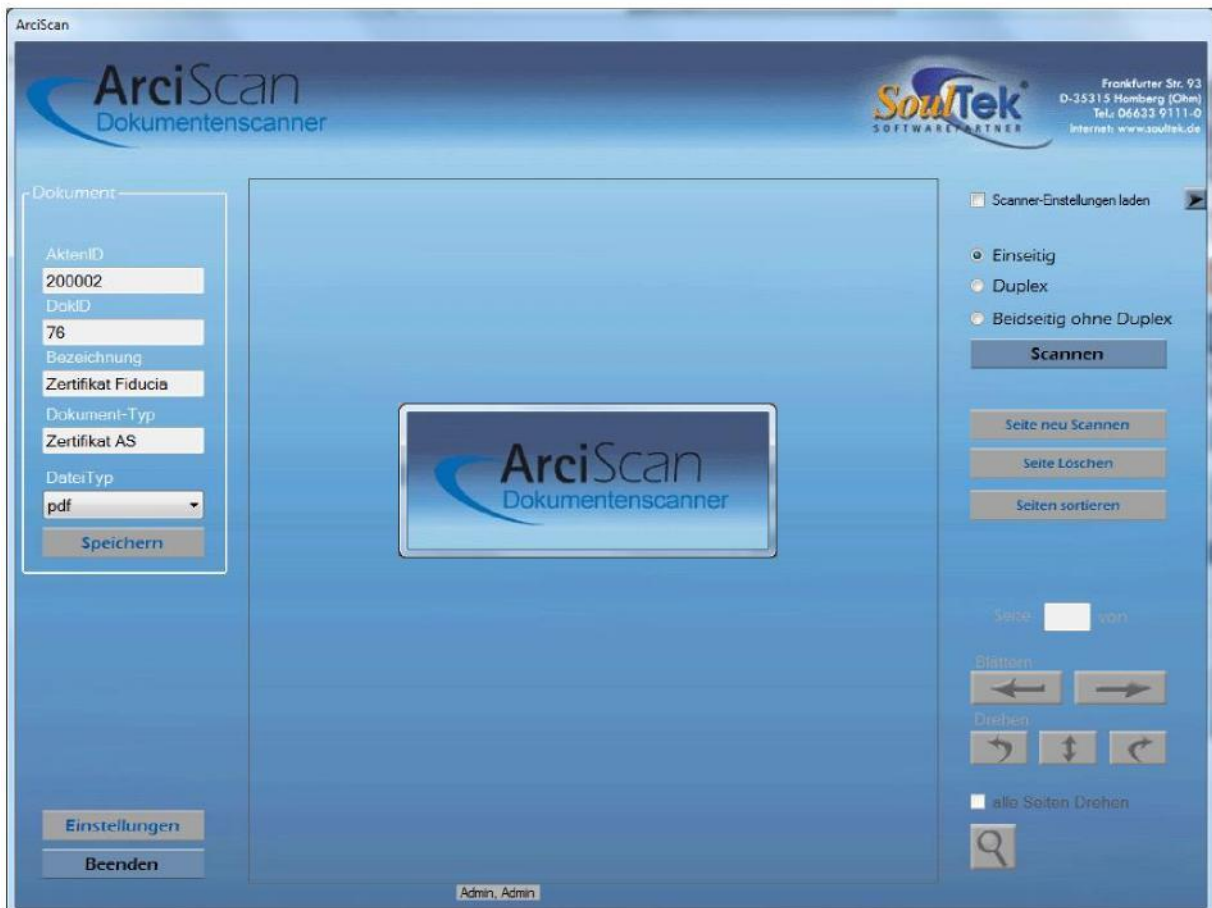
ArciScan

ArciScan
Dokumentenscanner

SoulTek®
SOFTWAREPARTNER

Frankfurter Str. 93
D-35315 Homberg (Ohm)
Tel.: 06633 9111-0
Internet: www.soultek.de

Dokument

AktenID
200002
DokID
76
Bezeichnung
Zertifikat Fiducia
Dokument-Typ
Zertifikat AS
DateiTyp
pdf
Speichern

ArciScan
Dokumentenscanner

Scanner-Einstellungen laden

Einseitig
Duplex
Beidseitig ohne Duplex
Scannen

Seite neu Scannen
Seite Löschen
Seiten sortieren

Seite von

Blättern

Drehen

alle Seiten Drehen

Einstellungen
Beenden

Admin, Admin